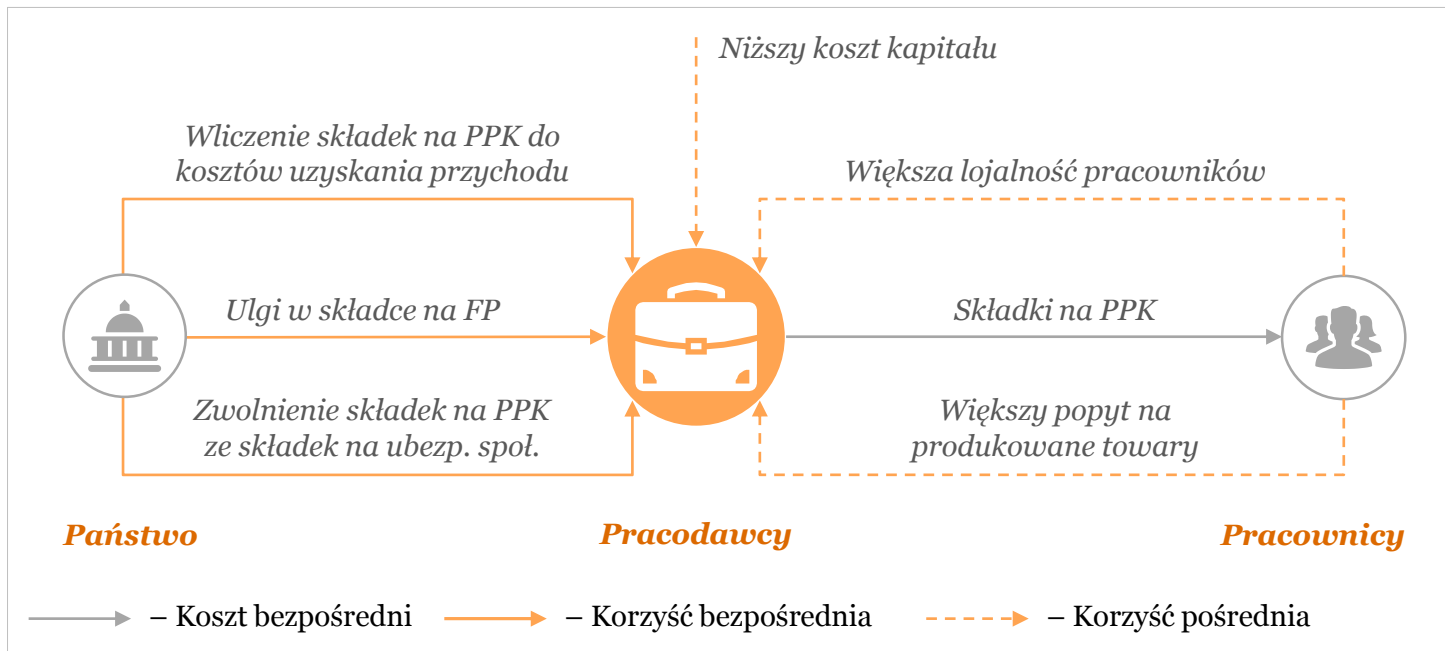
Niższy koszt kapitału

Wliczenie składek na PPK do kosztów uzyskania przychodu

Większa lojalność pracowników

Ulgi w składce na FP

Składki na PPK

Zwolnienie składek na PPK ze składek na ubezp. społ.

Większy popyt na produkowane towary

Państwo

Pracodawcy

Pracownicy

– Koszt bezpośredni

– Korzyść bezpośrednia

– Korzyść pośrednia